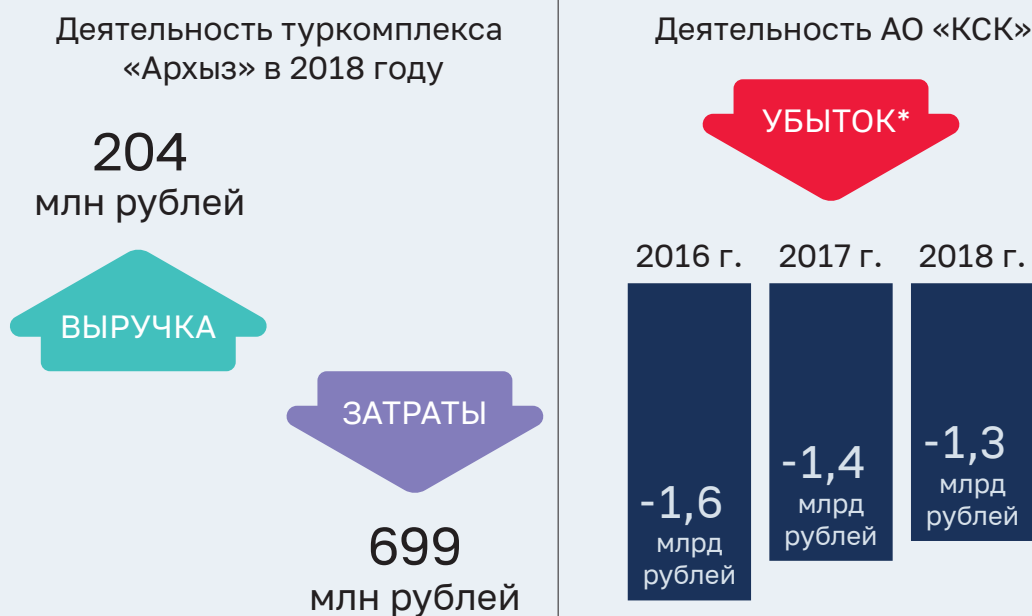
Деятельность туркомплекса «Архыз» в 2018 году

204
млн рублей

ВЫРУЧКА

ЗАТРАТЫ

699
млн рублей

Деятельность АО «КСК»

УБЫТОК*

2016 г.
-1,6
млрд
рублей

2017 г.
-1,4
млрд
рублей

2018 г.
-1,3
млрд
рублей